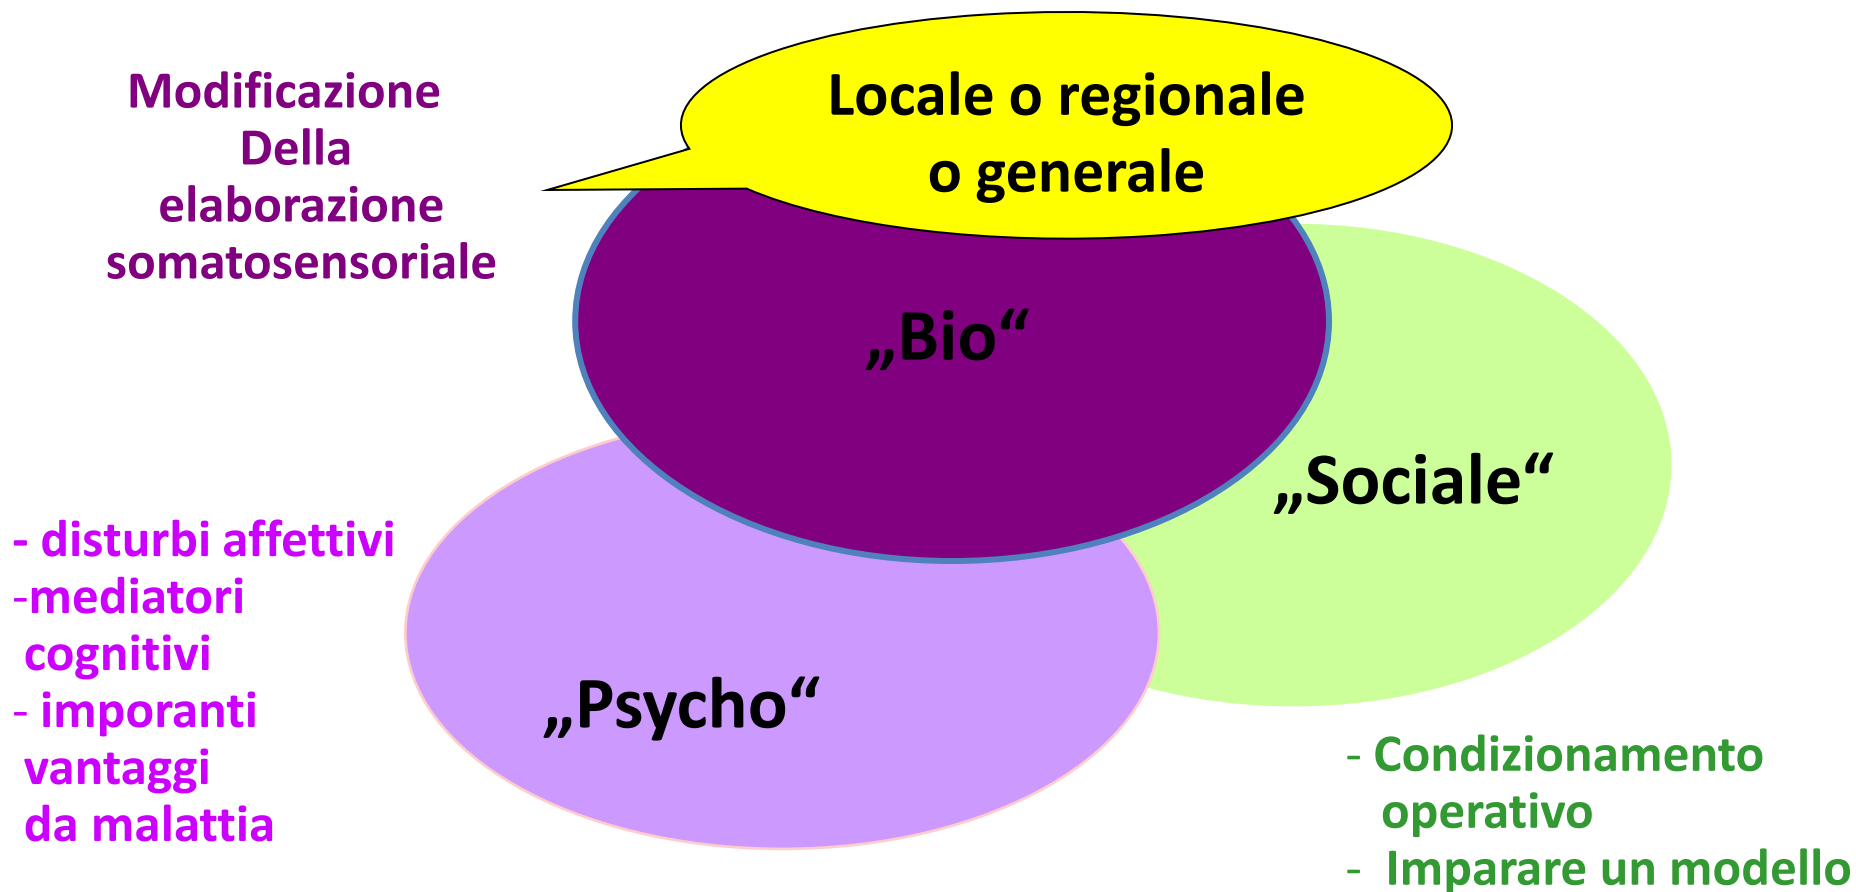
Modificazione Della elaborazione somatosensoriale

Locale o regionale o generale

„Bio“

„Sociale“

„Psycho“

- disturbi affettivi
-mediatori cognitivi
- imporanti vantaggi da malattia

- Condizionamento operativo
- Imparare un modello